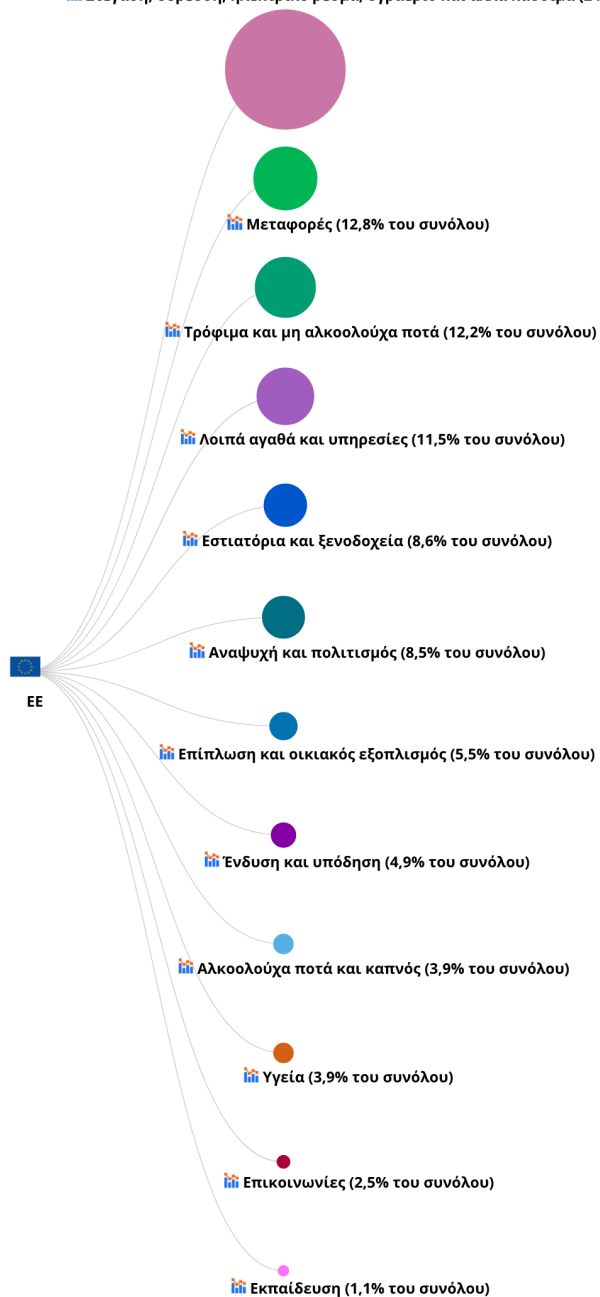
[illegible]

Μεταφορές (12,8% του συνόλου)

Τρόφιμα και μη αλκοολούχα ποτά (12,2% του συνόλου)

Λοιπά αγαθά και υπηρεσίες (11,5% του συνόλου)

Εστιατόρια και ξενοδοχεία (8,6% του συνόλου)

Αναψυχή και πολιτισμός (8,5% του συνόλου)

ΕΕ

Επίπλωση και οικιακός εξοπλισμός (5,5% του συνόλου)

Ένδυση και υπόδηση (4,9% του συνόλου)

Αλκοολούχα ποτά και καπνός (3,9% του συνόλου)

Υγεία (3,9% του συνόλου)

Επικοινωνίες (2,5% του συνόλου)

Εκπαίδευση (1,1% του συνόλου)